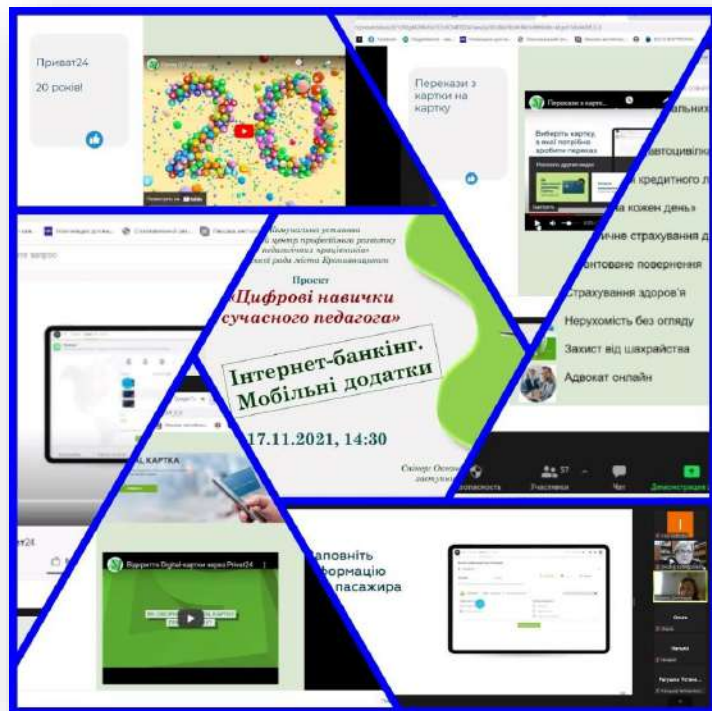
Приват24

20 років!

Перекази з картки на картку

Переказ з картки...

Виберіть картку, з якої потрібно зробити переказ

...альних

...втоцивілк...

...кредитного л...

...а кожен день»

...ичне страхування д...

...нтоване повернення

Страхування здоров'я

Нерухомість без огляду

Захист від шахрайства

Адвокат онлайн

Комунальна установа
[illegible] центр професійного розвитку
педагогічних працівників»
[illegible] ради міста Кропивницького

Проєкт
«Цифрові навички сучасного педагога»

Інтернет-банкінг. Мобільні додатки

17.11.2021, 14:30

Співець Оксана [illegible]
заступник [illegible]

...КАРТКА

Учасники 57

Чат

Демонстрація

...ат24

Відкриття Digital-картки через Privat24

...аповніть ...формацію ...пасажира